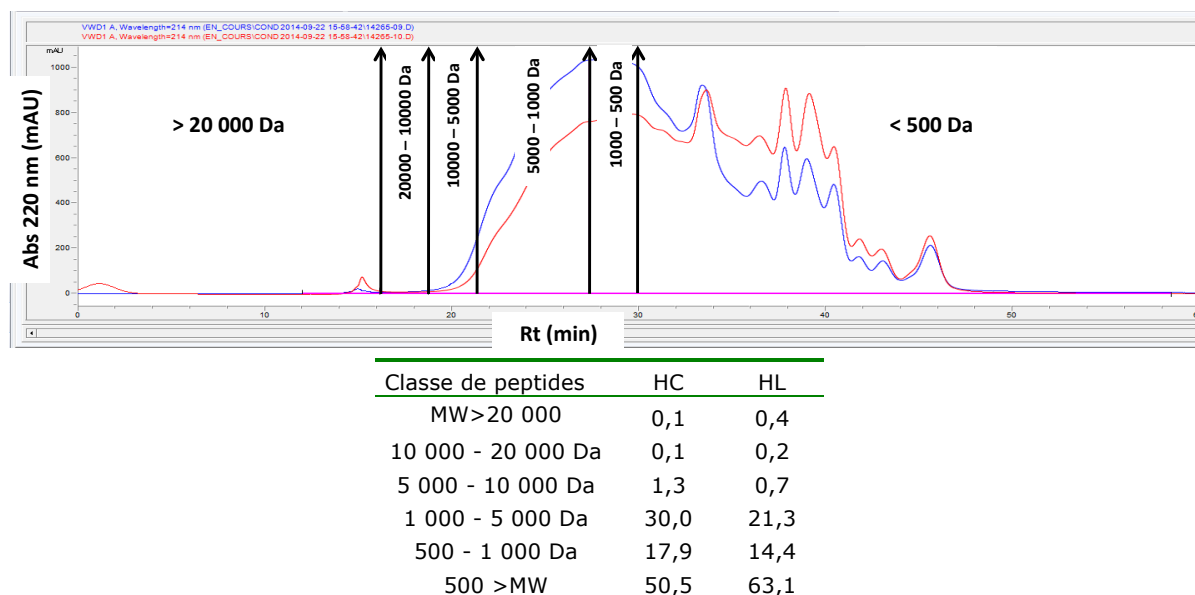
VWD1 A, Wavelength=214 nm (EN_COURS\COND 2014-09-22 15-58-42\14265-09.D)
VWD1 A, Wavelength=214 nm (EN_COURS\COND 2014-09-22 15-58-42\14265-10.D)

mAU

1000
800
600
400
200
0

Abs 220 nm (mAU)

> 20 000 Da

20000 – 10000 Da

10000 – 5000 Da

5000 – 1000 Da

1000 – 500 Da

< 500 Da

0 10 20 30 40 50

Rt (min)

| Classe de peptides | HC | HL |
|---|---|---|
| MW>20 000 | 0,1 | 0,4 |
| 10 000 - 20 000 Da | 0,1 | 0,2 |
| 5 000 - 10 000 Da | 1,3 | 0,7 |
| 1 000 - 5 000 Da | 30,0 | 21,3 |
| 500 - 1 000 Da | 17,9 | 14,4 |
| 500 >MW | 50,5 | 63,1 |